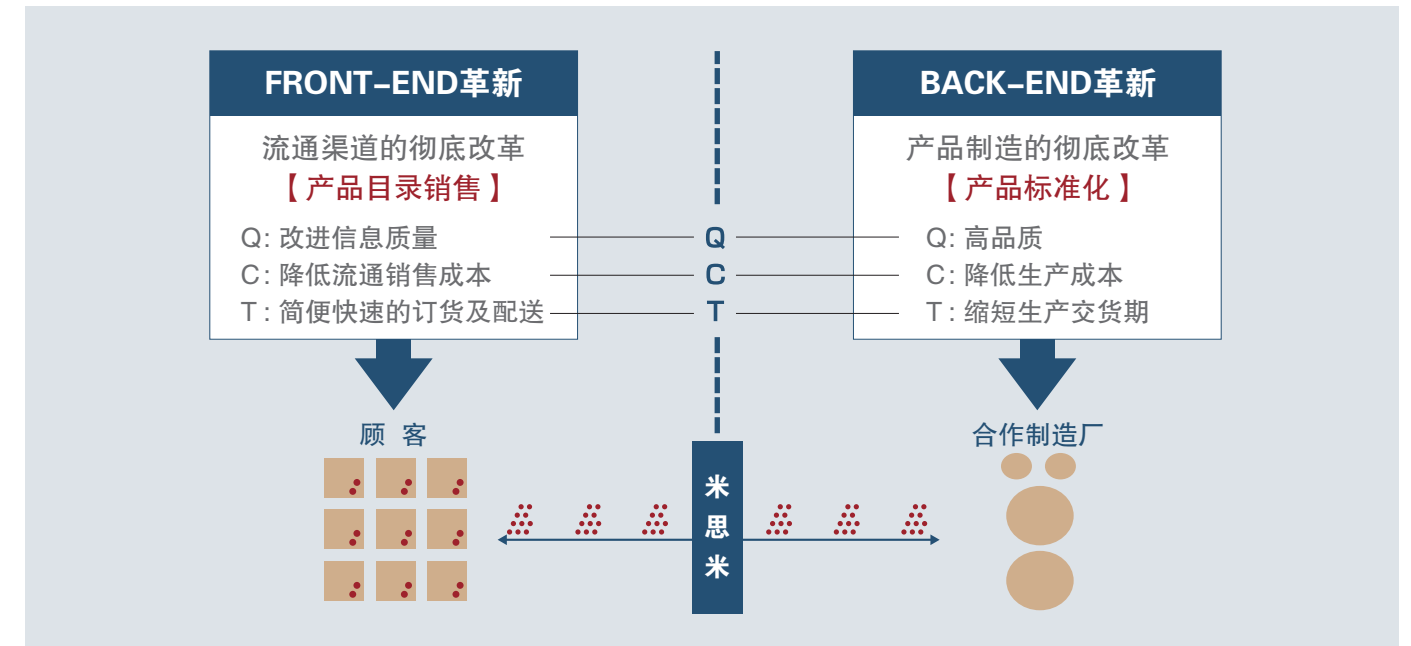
FRONT-END革新

流通渠道的彻底改革
【产品目录销售】

Q: 改进信息质量
C: 降低流通销售成本
T: 简便快速的订货及配送

BACK-END革新

产品制造的彻底改革
【产品标准化】

Q: 高品质
C: 降低生产成本
T: 缩短生产交货期

Q
C
T

顾 客

米
思
米

合作制造厂